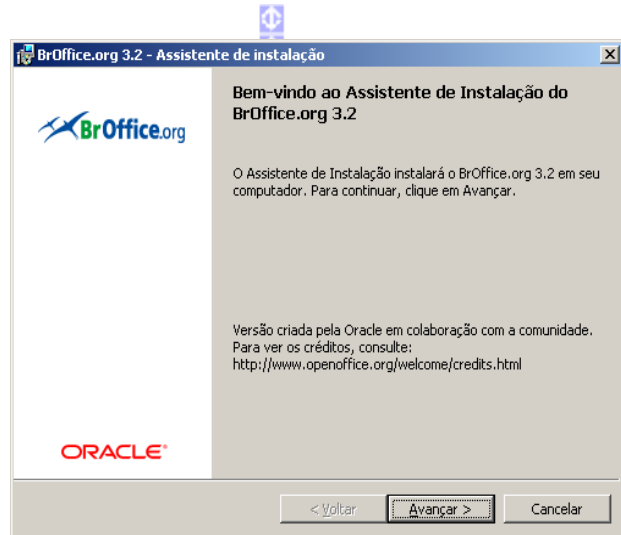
BrOffice.org 3.2 - Assistente de instalação

BrOffice.org

Bem-vindo ao Assistente de Instalação do BrOffice.org 3.2

O Assistente de Instalação instalará o BrOffice.org 3.2 em seu computador. Para continuar, clique em Avançar.

Versão criada pela Oracle em colaboração com a comunidade. Para ver os créditos, consulte: http://www.openoffice.org/welcome/credits.html

ORACLE

< Voltar | Avançar > | Cancelar